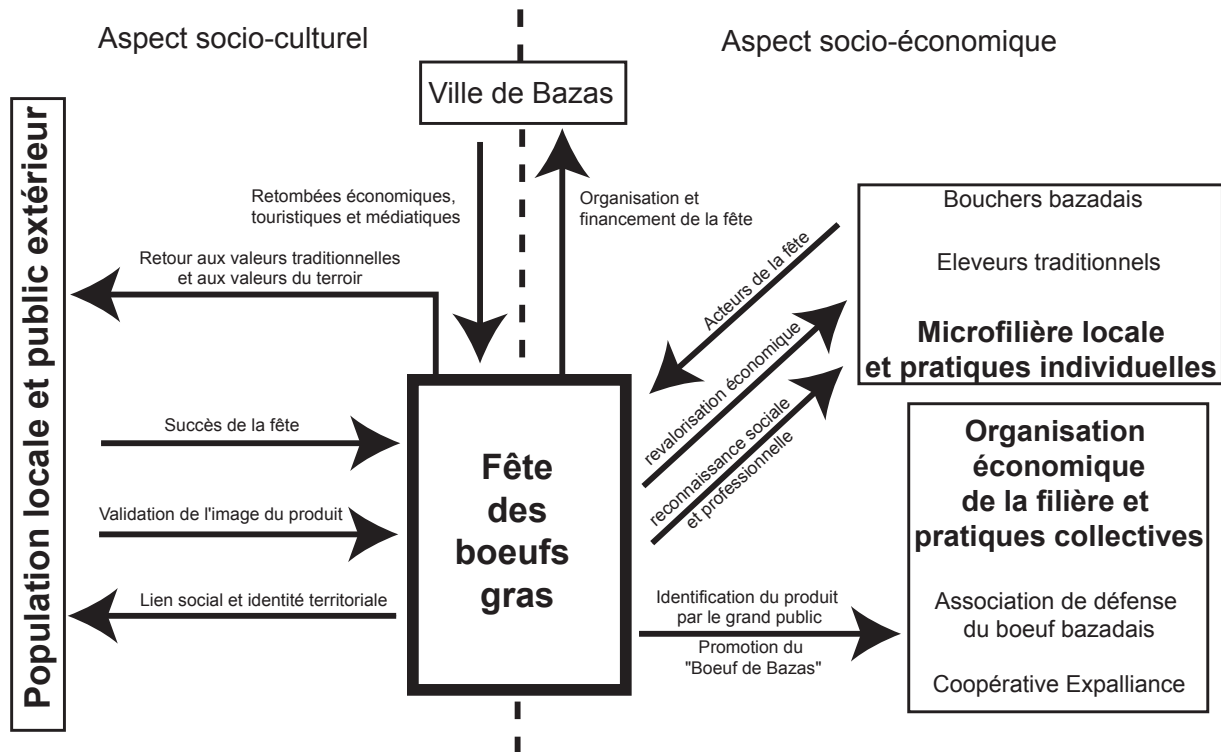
Aspect socio-culturel

Aspect socio-économique

Ville de Bazas

Population locale et public extérieur

Retombées économiques, touristiques et médiatiques

Organisation et financement de la fête

Retour aux valeurs traditionnelles et aux valeurs du terroir

Bouchers bazadais

Eleveurs traditionnels

Microfilière locale et pratiques individuelles

Acteurs de la fête

revalorisation économique

reconnaissance sociale et professionnelle

Succès de la fête

Validation de l'image du produit

Lien social et identité territoriale

Fête des boeufs gras

Organisation économique de la filière et pratiques collectives

Identification du produit par le grand public

Promotion du "Boeuf de Bazas"

Association de défense du boeuf bazadais

Coopérative Expalliance